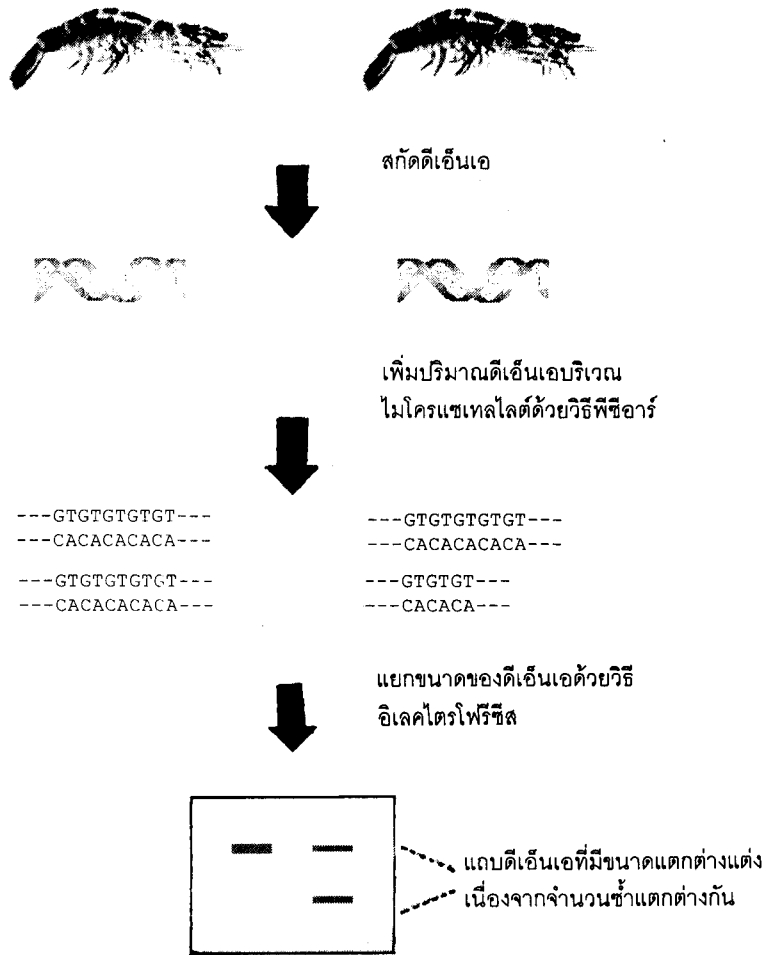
สกัดดีเอ็นเอ

เพิ่มปริมาณดีเอ็นเอบริเวณ
ไมโครแซเทลไลต์ด้วยวิธีพีซีอาร์

---GTGTGTGTGT---
---CACACACACA---

---GTGTGTGTGT---
---CACACACACA---

---GTGTGTGTGT---
---CACACACACA---

---GTGTGT---
---CACACA---

แยกขนาดของดีเอ็นเอด้วยวิธี
อิเลคโตรโฟรีซีส

แถบดีเอ็นเอที่มีขนาดแตกต่างแต่ง
เนื่องจากจำนวนซ้ำแตกต่างกัน